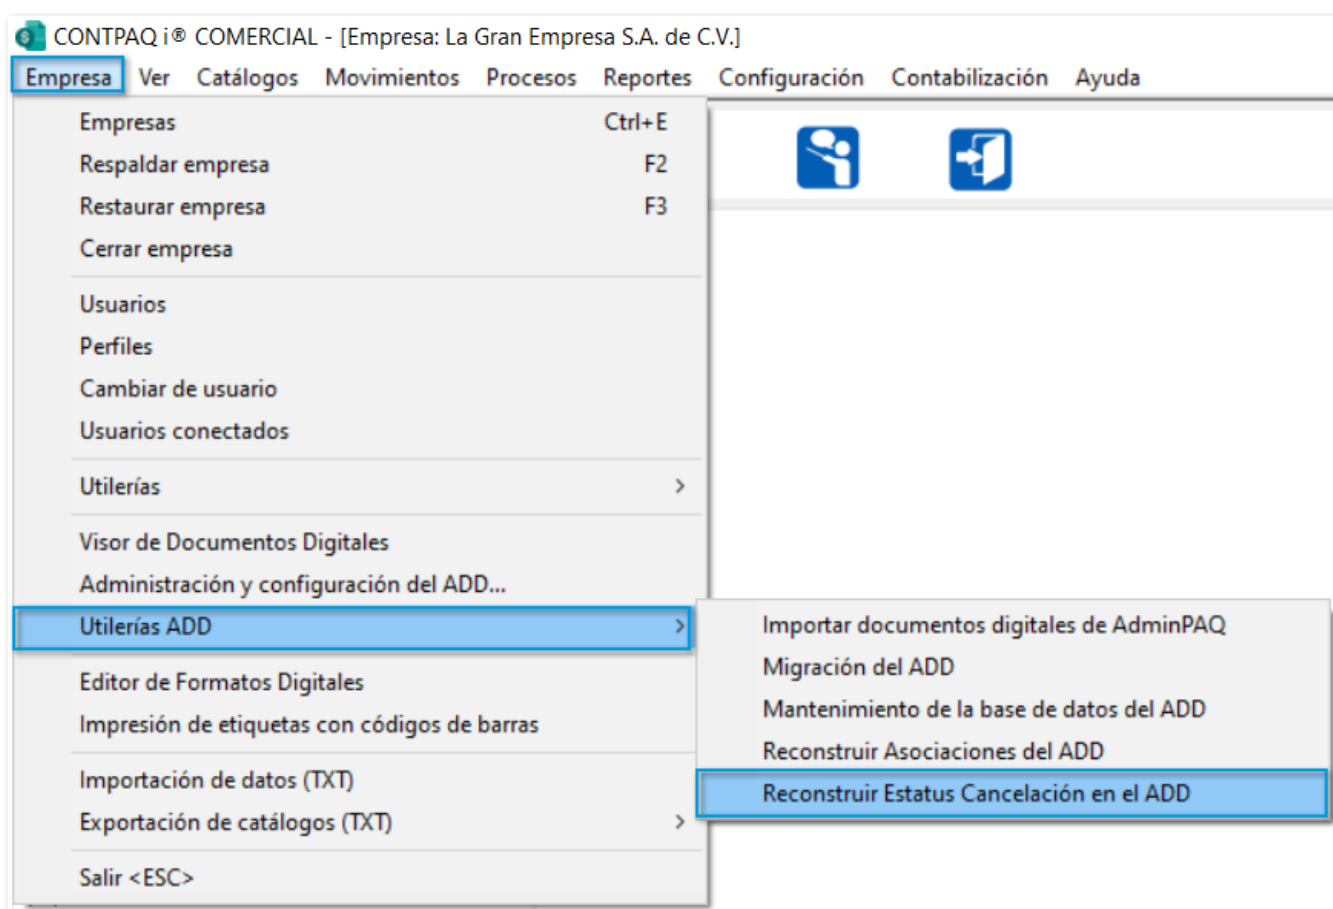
CONTPAQ i® COMERCIAL - [Empresa: La Gran Empresa S.A. de C.V.]

Empresa Ver Catálogos Movimientos Procesos Reportes Configuración Contabilización Ayuda

Empresas Ctrl+E
Respaldar empresa F2
Restaurar empresa F3
Cerrar empresa

Usuarios
Perfiles
Cambiar de usuario
Usuarios conectados

Utilerías >

Visor de Documentos Digitales
Administración y configuración del ADD...
Utilerías ADD >

Editor de Formatos Digitales
Impresión de etiquetas con códigos de barras

Importación de datos (TXT)
Exportación de catálogos (TXT) >

Salir <ESC>

Importar documentos digitales de AdminPAQ
Migración del ADD
Mantenimiento de la base de datos del ADD
Reconstruir Asociaciones del ADD
Reconstruir Estatus Cancelación en el ADD